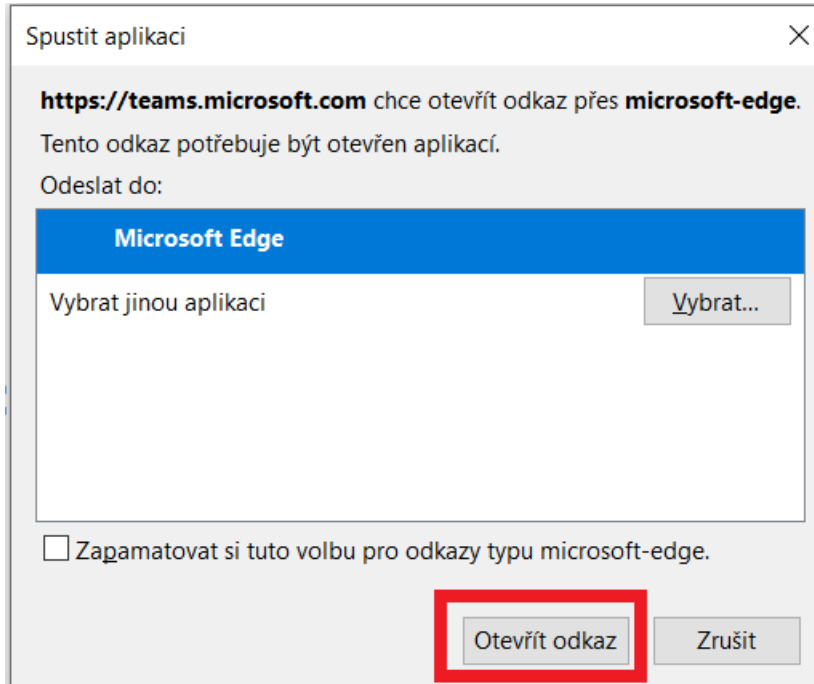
Spustit aplikaci

**https://teams.microsoft.com** chce otevřít odkaz přes **microsoft-edge**.

Tento odkaz potřebuje být otevřen aplikací.

Odeslat do:

Microsoft Edge

Vybrat jinou aplikaci

Vybrat...

Zapamatovat si tuto volbu pro odkazy typu microsoft-edge.

Otevřít odkaz

Zrušit